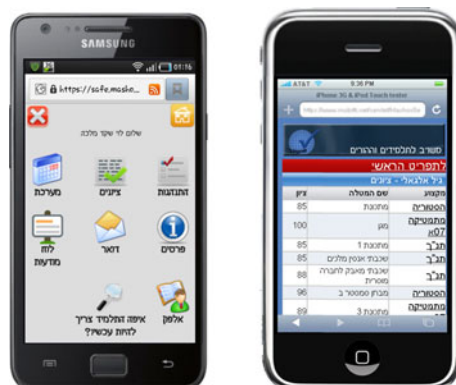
SAMSUNG

01:16

https://safe.mashov...

שלום לך שקד מלכה

מערכת

ציונים

התנהגות

לוח מודעות

דואר

פרסים

אלפון

איפה התלמיד צריך להיות עכשיו?

AT&T

6:36 PM

iPhone 3G & iPod Touch tester

http://www.mashov.info/students/mobile

משוב לתלמידים ולהורים

לתפריט הראשי

בר אלגאלי - ציונים

| מקצוע | שם המטלה | ציון |
|---|---|---|
| היסטוריה | מתכונת | 85 |
| מתמטיקה 807 | מגן | 100 |
| תנ"ך | מתכונת 1 | 85 |
| תנ"ך | שבעות אנשים מלכים | 85 |
| תנ"ך | שבעות מאבק לחברה מוסרית | 88 |
| היסטוריה | מבחן מסכם 2 | 96 |
| מתמטיקה | מתכונת 3 | 89 |